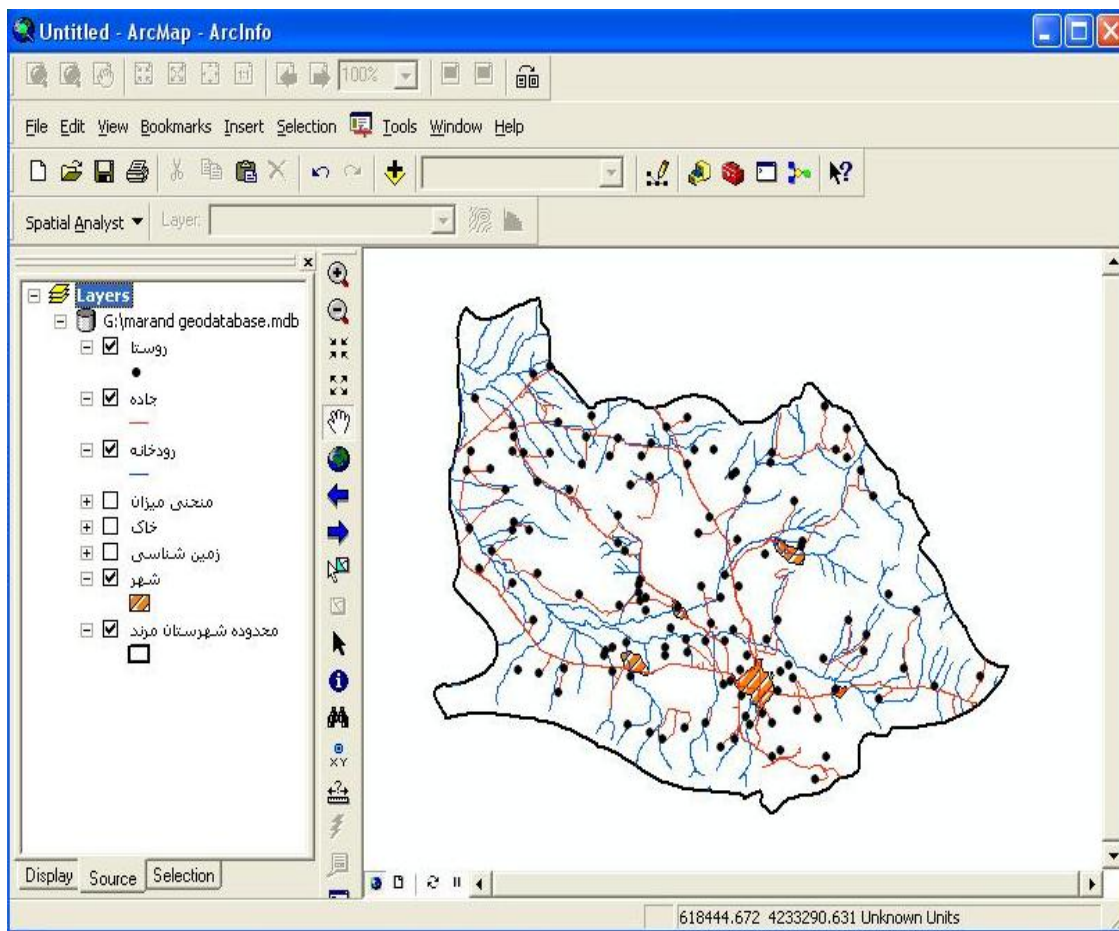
Untitled - ArcMap - ArcInfo

100%

File Edit View Bookmarks Insert Selection Tools Window Help

Spatial Analyst ▼ Layer:

Layers
G:\marand geodatabase.mdb
روستا
جاده
رودخانه
منحنی میزان
خاک
زمین شناسی
شهر
محدوده شهرستان مرند

XY

Display Source Selection

618444.672 4233290.631 Unknown Units